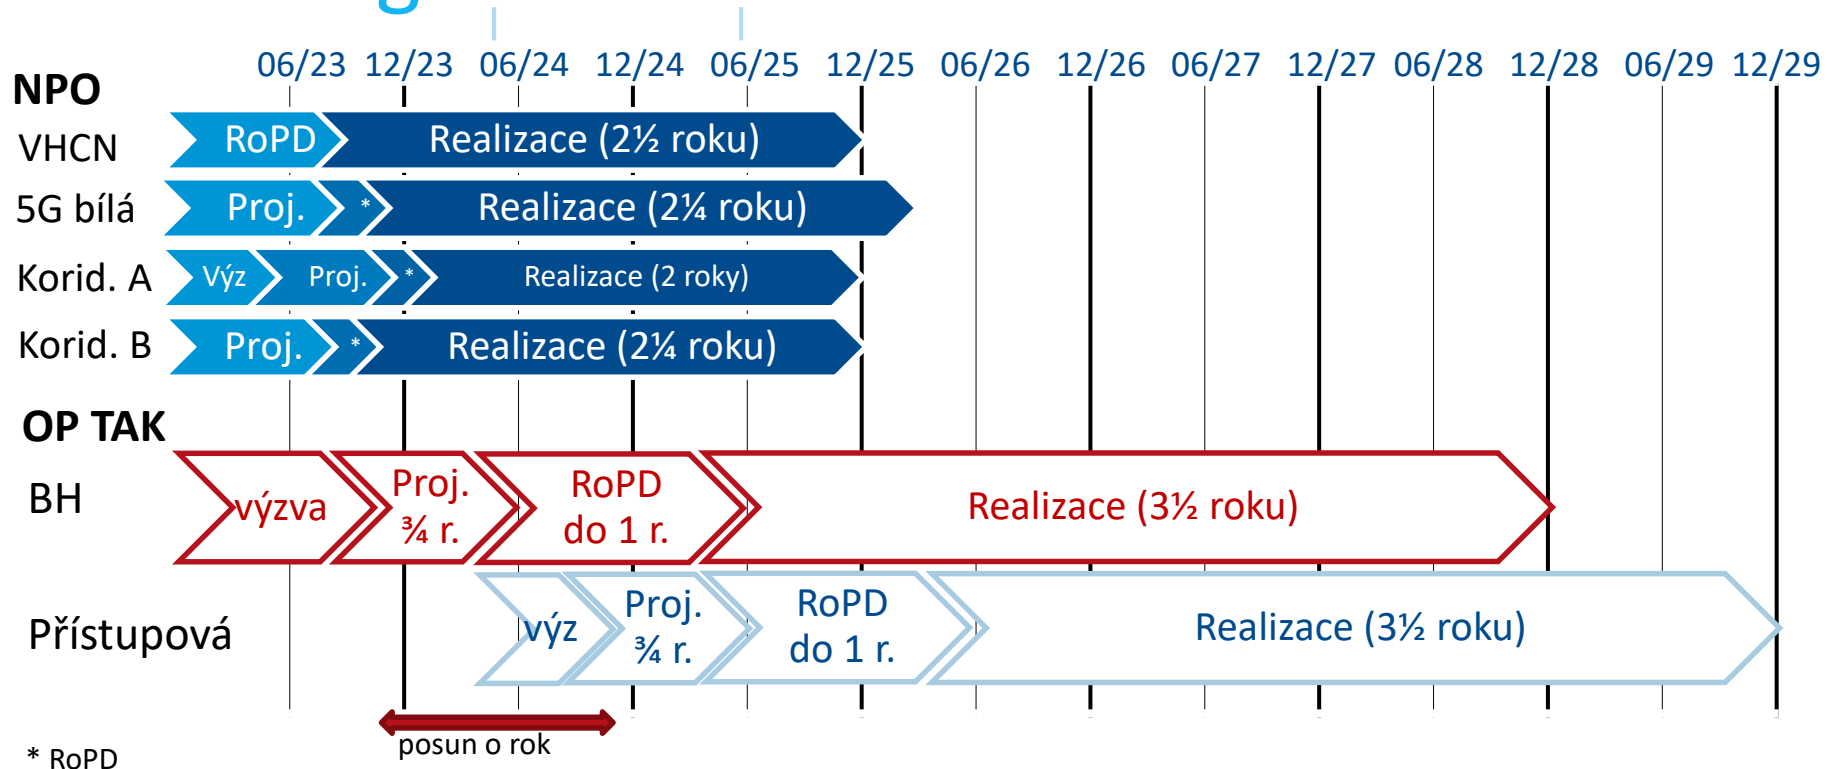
06/23 12/23 06/24 12/24 06/25 12/25 06/26 12/26 06/27 12/27 06/28 12/28 06/29 12/29

NPO

VHCN RoPD Realizace (2½ roku)

5G bílá Proj. * Realizace (2¼ roku)

Korid. A Výz Proj. * Realizace (2 roky)

Korid. B Proj. * Realizace (2¼ roku)

OP TAK

BH výzva Proj. ¾ r. RoPD do 1 r. Realizace (3½ roku)

Přístupová výz Proj. ¾ r. RoPD do 1 r. Realizace (3½ roku)

posun o rok

* RoPD